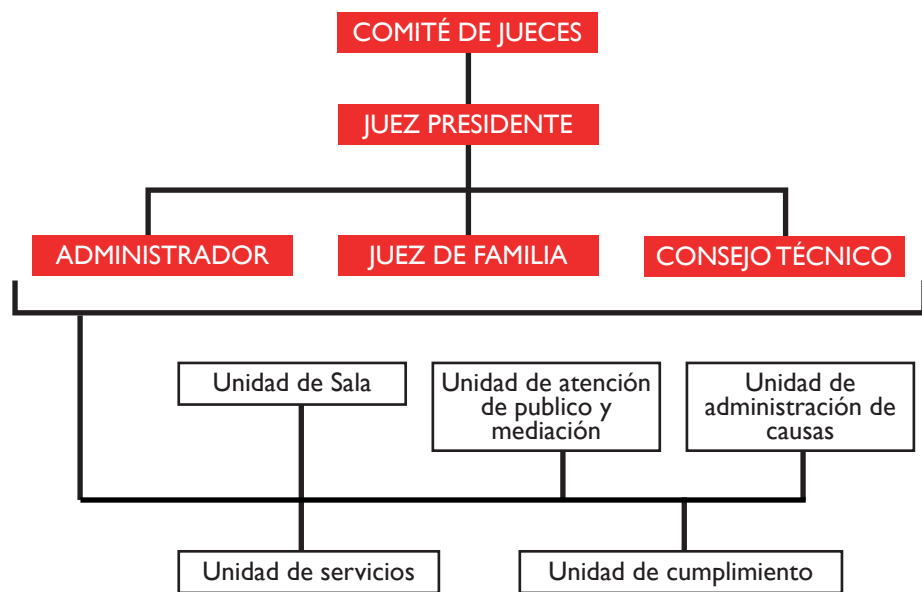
COMITÉ DE JUECES

JUEZ PRESIDENTE

ADMINISTRADOR

JUEZ DE FAMILIA

CONSEJO TÉCNICO

Unidad de Sala

Unidad de atención de publico y mediación

Unidad de administración de causas

Unidad de servicios

Unidad de cumplimiento